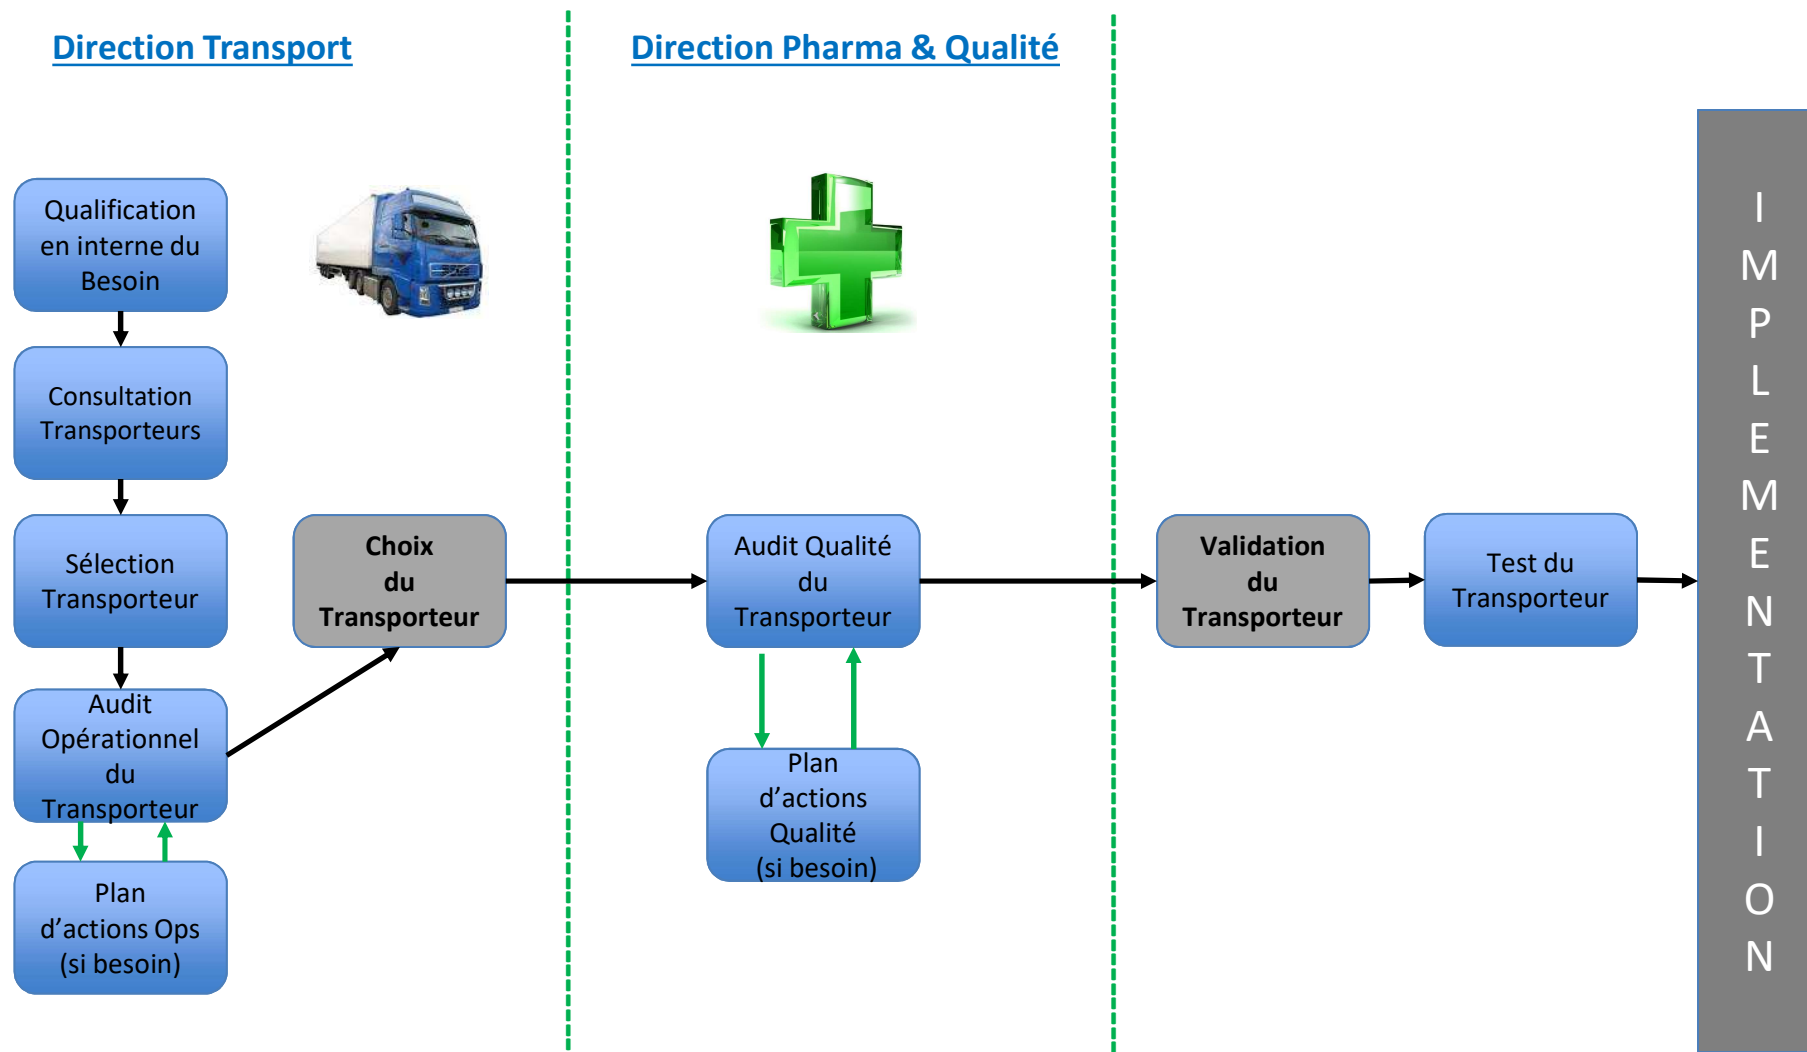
Direction Transport

Direction Pharma & Qualité

Qualification en interne du Besoin

Consultation Transporteurs

Sélection Transporteur

Audit Opérationnel du Transporteur

Plan d'actions Ops (si besoin)

Choix du Transporteur

Audit Qualité du Transporteur

Plan d'actions Qualité (si besoin)

Validation du Transporteur

Test du Transporteur

IMPLEMENTATION